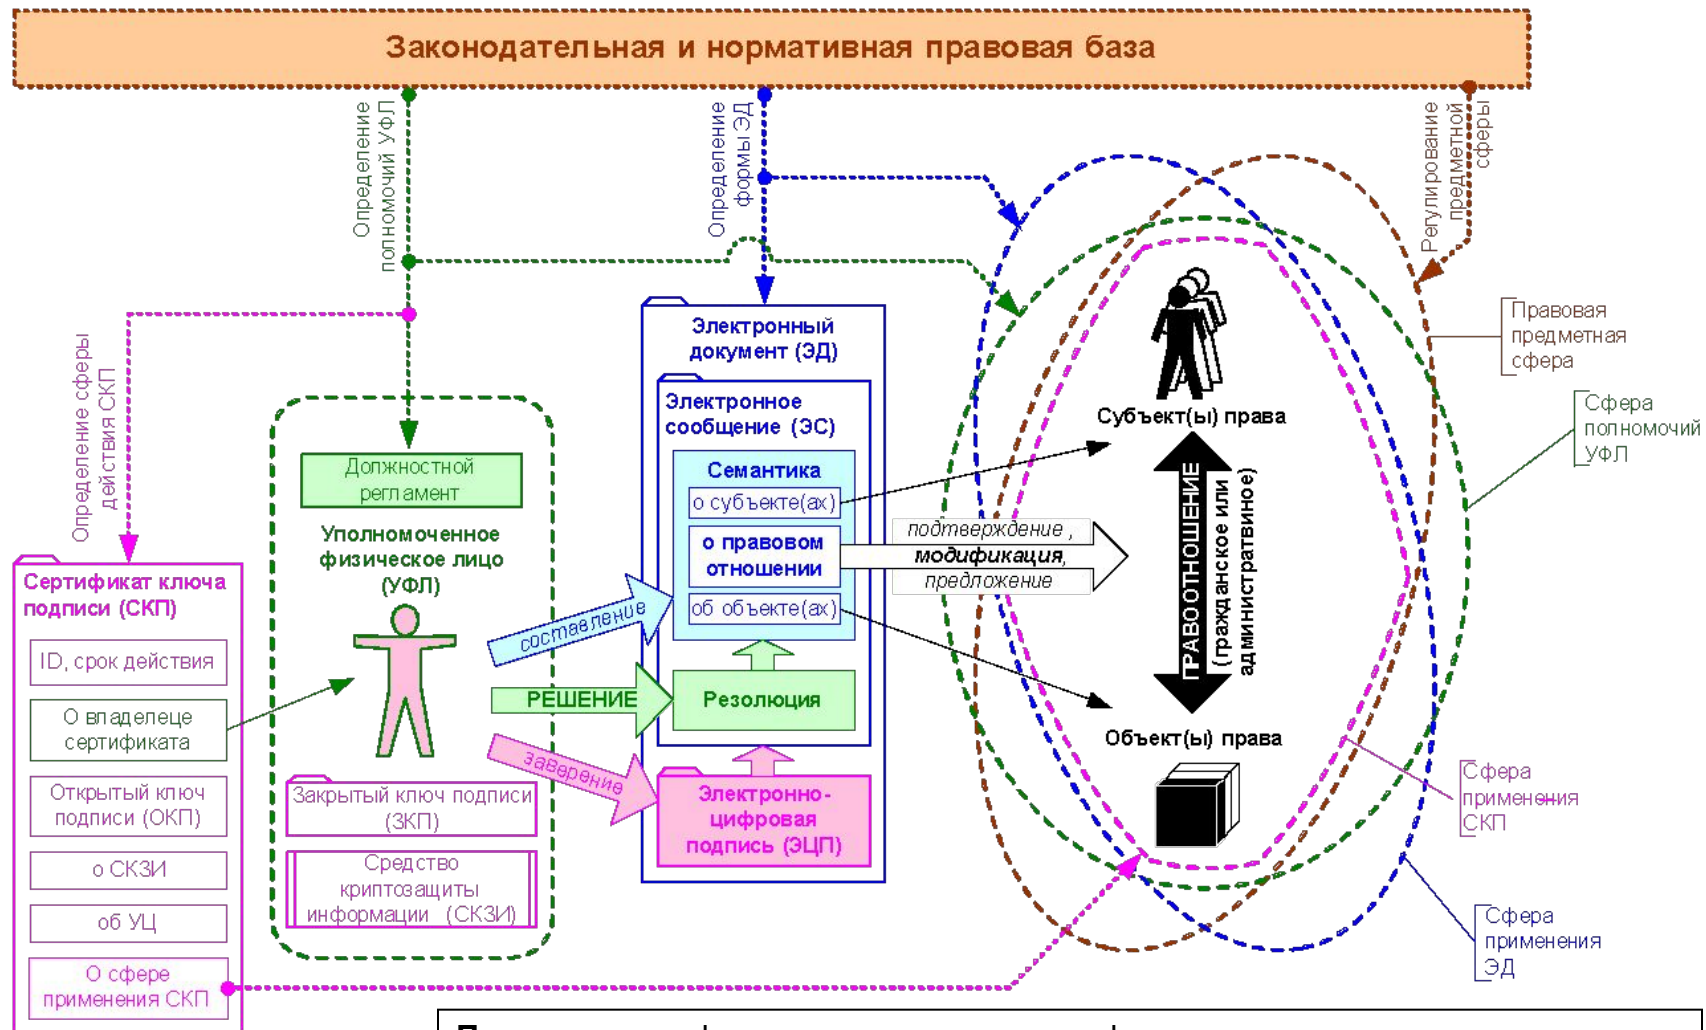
Законодательная и нормативная правовая база

Определение полномочий УФЛ

Определение формы ЭД

Регулирование предметной сферы

Определение сферы действия СКП

Правовая предметная сфера

Сфера полномочий УФЛ

Электронный документ (ЭД)

Электронное сообщение (ЭС)

Семантика

о субъекте(ах)

о правовом отношении

об объекте(ах)

Резолюция

Электронно-цифровая подпись (ЭЦП)

Должностной регламент

Уполномоченное физическое лицо (УФЛ)

Закрытый ключ подписи (ЗКП)

Средство криптозащиты информации (СКЗИ)

Сертификат ключа подписи (СКП)

ID, срок действия

О владелеце сертификата

Открытый ключ подписи (ОКП)

о СКЗИ

об УЦ

О сфере применения СКП

составление

РЕШЕНИЕ

заверение

подтверждение, модификация, предложение

Субъект(ы) права

ПРАВООТНОШЕНИЕ (гражданское или административное)

Объект(ы) права

Сфера применения СКП

Сфера применения ЭД

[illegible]